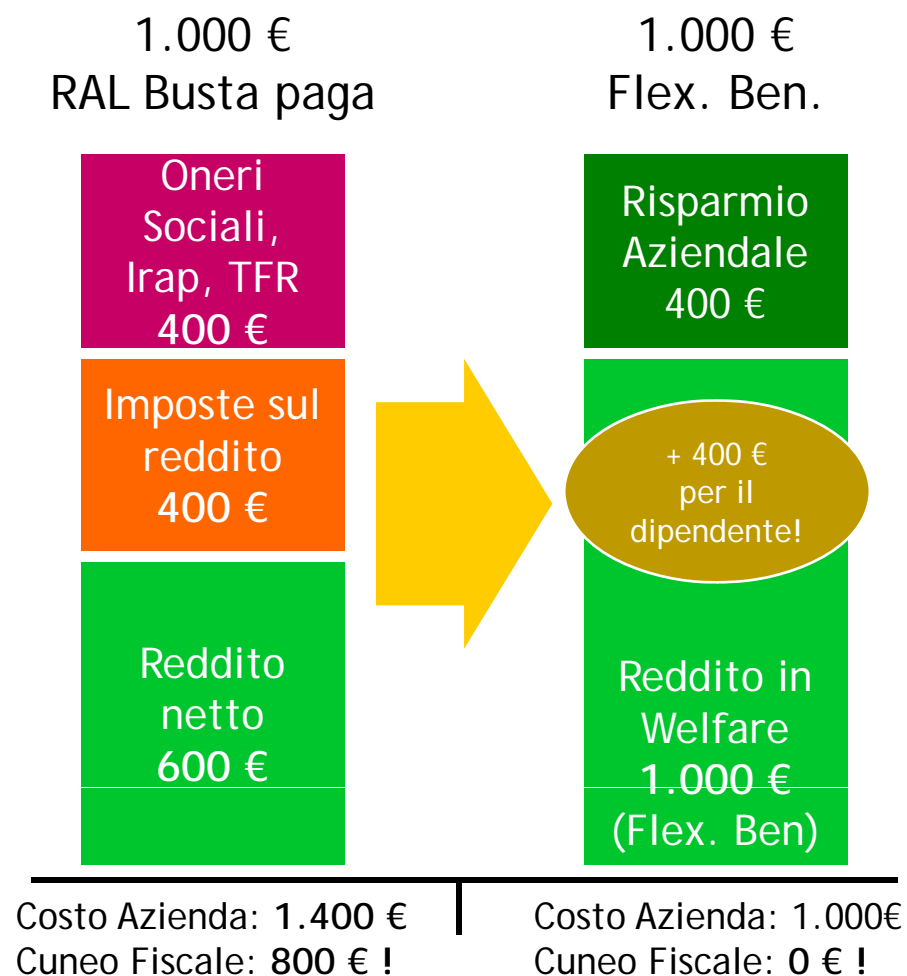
1.000 €
RAL Busta paga

Oneri Sociali, Irap, TFR
400 €

Imposte sul reddito
400 €

Reddito netto
600 €

1.000 €
Flex. Ben.

Risparmio Aziendale
400 €

+ 400 €
per il dipendente!

Reddito in Welfare
1.000 €
(Flex. Ben)

Costo Azienda: 1.400 €
Cuneo Fiscale: 800 € !

Costo Azienda: 1.000€
Cuneo Fiscale: 0 € !